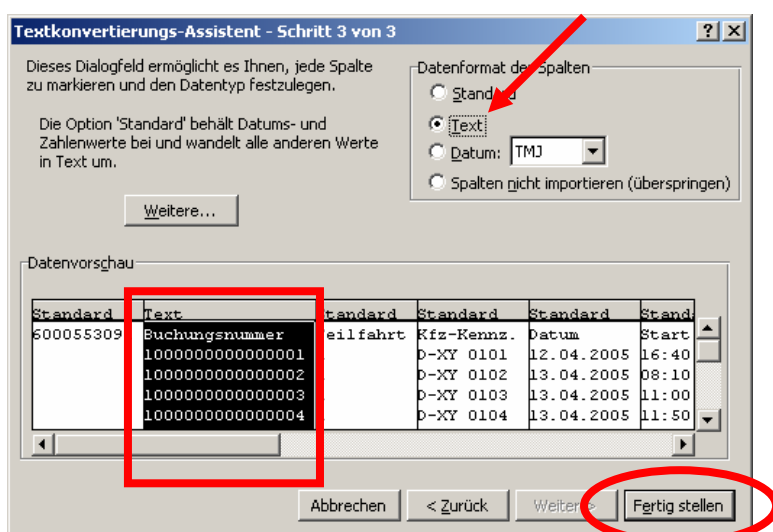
Textkonvertierungs-Assistent - Schritt 3 von 3

?
X

Dieses Dialogfeld ermöglicht es Ihnen, jede Spalte zu markieren und den Datentyp festzulegen.

Die Option 'Standard' behält Datums- und Zahlenwerte bei und wandelt alle anderen Werte in Text um.

Weitere...

Datenformat der Spalten

Standard

Text

Datum: TMJ

Spalten nicht importieren (überspringen)

Datenvorschau

| Standard | Text | Standard | Standard | Standard | Stand |
|---|---|---|---|---|---|
| 600055309 | Buchungsnummer | eilfahrt | Kfz-Kennz. | Datum | Start |
| | 1000000000000001 | | D-XY 0101 | 12.04.2005 | 16:40 |
| | 1000000000000002 | | D-XY 0102 | 13.04.2005 | 08:10 |
| | 1000000000000003 | | D-XY 0103 | 13.04.2005 | 11:00 |
| | 1000000000000004 | | D-XY 0104 | 13.04.2005 | 11:50 |

Abbrechen

< Zurück

Weiter >

Fertig stellen